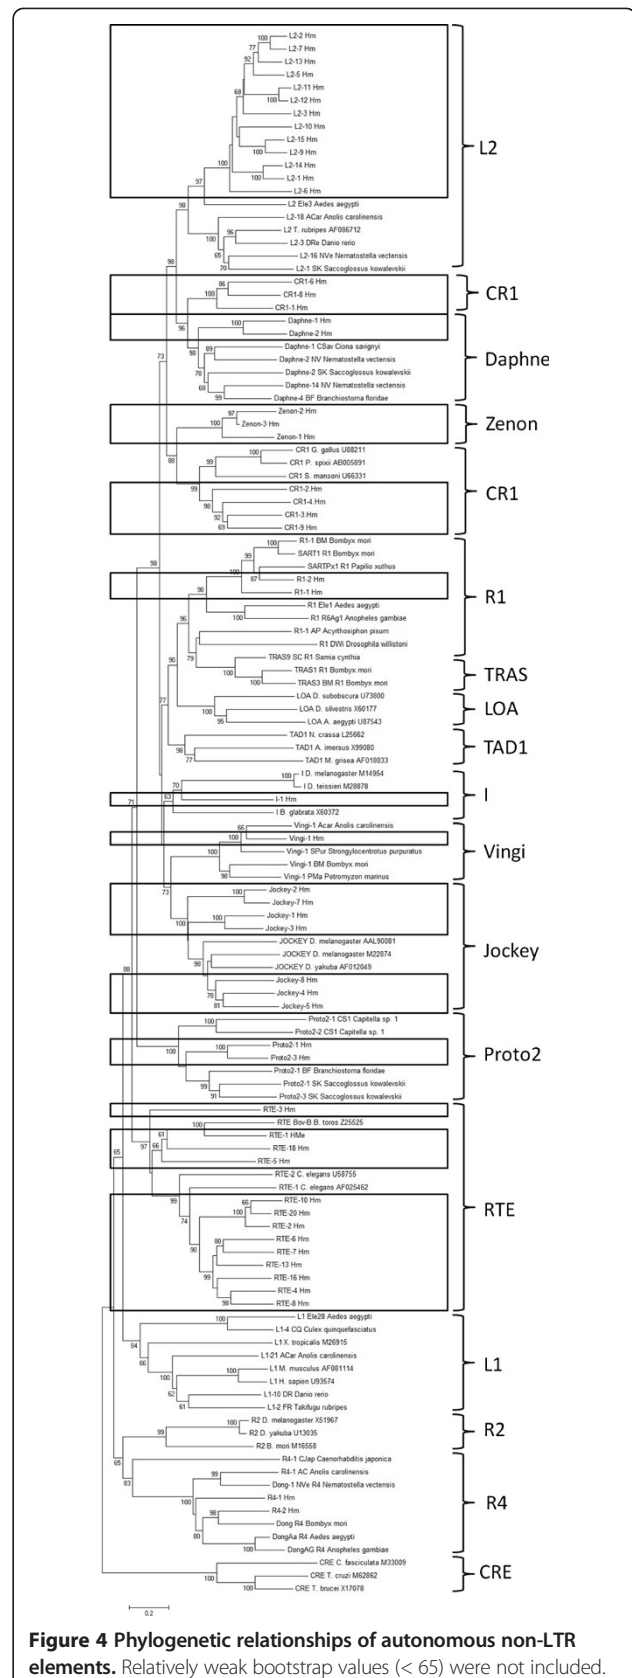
L2-2 Hm
L2-7 Hm
L2-13 Hm
L2-5 Hm
L2-11 Hm
L2-12 Hm
L2-3 Hm
L2-10 Hm
L2-15 Hm
L2-9 Hm
L2-14 Hm
L2-1 Hm
L2-6 Hm
L2 Ele3 Aedes aegypti
L2-18 ACar Anolis carolinensis
L2 T. rubripes AF086712
L2-3 DRe Danio rerio
L2-16 NVe Nematostella vectensis
L2-1 SK Saccoglossus kowalevskii
L2

CR1-6 Hm
CR1-8 Hm
CR1-1 Hm
CR1

Daphne-1 Hm
Daphne-2 Hm
Daphne-1 CSav Ciona savignyi
Daphne-2 NV Nematostella vectensis
Daphne-2 SK Saccoglossus kowalevskii
Daphne-14 NV Nematostella vectensis
Daphne-4 BF Branchiostoma floridae
Daphne

Zenon-2 Hm
Zenon-3 Hm
Zenon-1 Hm
Zenon

CR1 G. gallus U88211
CR1 P. spixii AB005891
CR1 S. mansoni U66331
CR1-2 Hm
CR1-4 Hm
CR1-3 Hm
CR1-9 Hm
CR1

R1-1 BM Bombyx mori
SART1 R1 Bombyx mori
SARTPx1 R1 Papilio xuthus
R1-2 Hm
R1-1 Hm
R1 Ele1 Aedes aegypti
R1 R6Ag1 Anopheles gambiae
R1-1 AP Acyrthosiphon pisum
R1 DWi Drosophila willistoni
R1

TRAS9 SC R1 Samia cynthia
TRAS1 R1 Bombyx mori
TRAS3 BM R1 Bombyx mori
TRAS

LOA D. subobscura U73800
LOA D. silvestris X60177
LOA A. aegypti U87543
LOA

TAD1 N. crassa L25662
TAD1 A. imersus X99080
TAD1 M. grisea AF018033
TAD1

I D. melanogaster M14954
I D. teissieri M28878
I-1 Hm
I B. glabrata X60372
I

Vingi-1 Acar Anolis carolinensis
Vingi-1 Hm
Vingi-1 SPur Strongylocentrotus purpuratus
Vingi-1 BM Bombyx mori
Vingi-1 PMa Petromyzon marinus
Vingi

Jockey-2 Hm
Jockey-7 Hm
Jockey-1 Hm
Jockey-3 Hm
JOCKEY D. melanogaster AAL90081
JOCKEY D. melanogaster M22874
JOCKEY D. yakuba AF012049
Jockey-8 Hm
Jockey-4 Hm
Jockey-5 Hm
Jockey

Proto2-1 CS1 Capitella sp. 1
Proto2-2 CS1 Capitella sp. 1
Proto2-1 Hm
Proto2-3 Hm
Proto2-1 BF Branchiostoma floridae
Proto2-1 SK Saccoglossus kowalevskii
Proto2-3 SK Saccoglossus kowalevskii
Proto2

RTE-3 Hm
RTE Bov-B B. taurus Z25525
RTE-1 HMe
RTE-18 Hm
RTE-5 Hm
RTE-2 C. elegans U58755
RTE-1 C. elegans AF025462
RTE-10 Hm
RTE-20 Hm
RTE-2 Hm
RTE-6 Hm
RTE-7 Hm
RTE-13 Hm
RTE-16 Hm
RTE-4 Hm
RTE-8 Hm
RTE

L1 Ele28 Aedes aegypti
L1-4 CQ Culex quinquefasciatus
L1 X. tropicalis M26915
L1-21 ACar Anolis carolinensis
L1 M. musculus AF081114
L1 H. sapien U93574
L1-10 DR Danio rerio
L1-2 FR Takifugu rubripes
L1

R2 D. melanogaster X51967
R2 D. yakuba U13035
R2 B. mori M16558
R2

R4-1 CJap Caenorhabditis japonica
R4-1 AC Anolis carolinensis
Dong-1 NVe R4 Nematostella vectensis
R4-1 Hm
R4-2 Hm
Dong R4 Bombyx mori
DongAa R4 Aedes aegypti
DongAG R4 Anopheles gambiae
R4

CRE C. fasciculata M33009
CRE T. cruzi M62862
CRE T. brucei X17078
CRE

100 77 92 68 100 100 100 97 98 100 96 65 70 98 86 100 96 100 89 78 68 99 73 97 100 88 100 99 99 98 92 69 98 100 99 100 87 98 100 96 79 90 100 100 77 95 98 77 70 63 71 66 100 100 98 73 100 100 100 98 78 81 88 100 100 99 91 100 61 97 66 65 99 66 100 74 80 90 99 98 100 84 66 100 100 62 61 100 99 65 99 83 100 98 80 100 100 100

0.2

**Figure 4 Phylogenetic relationships of autonomous non-LTR elements.** Relatively weak bootstrap values (< 65) were not included.